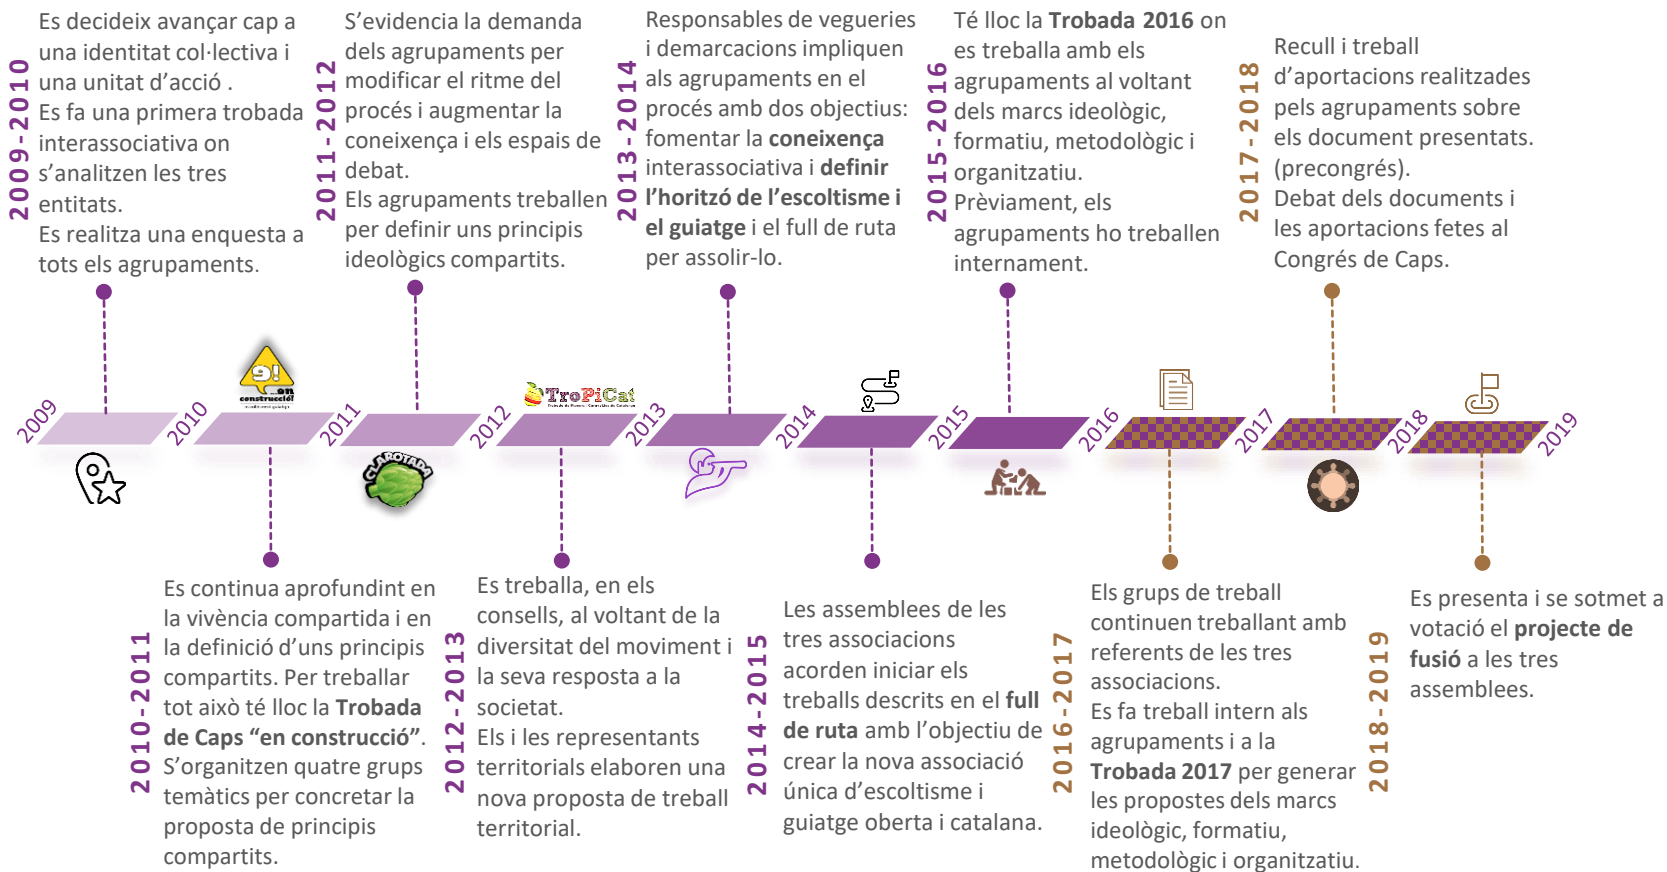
2009-2010
Es decideix avançar cap a una identitat col·lectiva i una unitat d'acció .
Es fa una primera trobada interassociativa on s'analitzen les tres entitats.
Es realitza una enquesta a tots els agrupaments.

2011-2012
S'evidencia la demanda dels agrupaments per modificar el ritme del procés i augmentar la coneixença i els espais de debat.
Els agrupaments treballen per definir uns principis ideològics compartits.

2013-2014
Responsables de vegueries i demarcacions impliquen als agrupaments en el procés amb dos objectius: fomentar la **coneixença** interassociativa i **definir l'horitzó de l'escoltisme i el guiatge** i el full de ruta per assolir-lo.

2015-2016
Té lloc la **Trobada 2016** on es treballa amb els agrupaments al voltant dels marcs ideològic, formatiu, metodològic i organitzatiu.
Prèviament, els agrupaments ho treballen internament.

2017-2018
Recull i treball d'aportacions realitzades pels agrupaments sobre els document presentats. (precongrés).
Debat dels documents i les aportacions fetes al Congrés de Caps.

2009 2010 2011 2012 2013 2014 2015 2016 2017 2018 2019

9! en construcció!

TroPiCat

CLAROTADA

2010-2011
Es continua aprofundint en la vivència compartida i en la definició d'uns principis compartits. Per treballar tot això té lloc la **Trobada de Caps "en construcció"**. S'organitzen quatre grups temàtics per concretar la proposta de principis compartits.

2012-2013
Es treballa, en els consells, al voltant de la diversitat del moviment i la seva resposta a la societat.
Els i les representants territorials elaboren una nova proposta de treball territorial.

2014-2015
Les assemblees de les tres associacions acorden iniciar els treballs descrits en el **full de ruta** amb l'objectiu de crear la nova associació única d'escoltisme i guiatge oberta i catalana.

2016-2017
Els grups de treball continuen treballant amb referents de les tres associacions.
Es fa treball intern als agrupaments i a la **Trobada 2017** per generar les propostes dels marcs ideològic, formatiu, metodològic i organitzatiu.

2018-2019
Es presenta i se sotmet a votació el **projecte de fusió** a les tres assemblees.